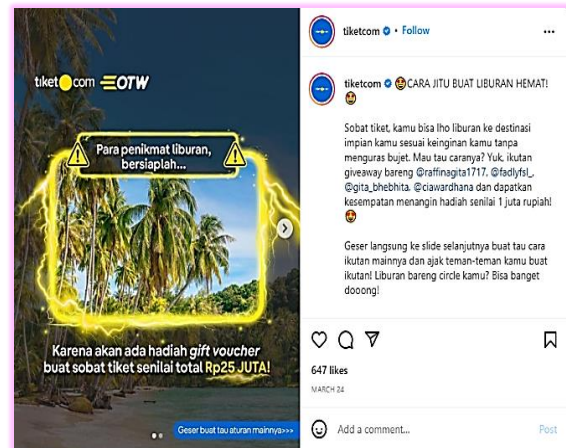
tiket.com OTW

Para penikmat liburan, bersiaplah...

Karena akan ada hadiah gift voucher buat sobat tiket senilai total Rp25 JUTA!

Geser buat tau aturan mainnya>>>

tiketcom • Follow

tiketcom 😍CARA JITU BUAT LIBURAN HEMAT! 😍

Sobat tiket, kamu bisa lho liburan ke destinasi impian kamu sesuai keinginan kamu tanpa menguras bujet. Mau tau caranya? Yuk, ikutan giveaway bareng @raffinagita1717, @fadlyfsl_, @gita_bhebhita, @ciawardhana dan dapatkan kesempatan menangin hadiah senilai 1 juta rupiah! 😍

Geser langsung ke slide selanjutnya buat tau cara ikutan mainnya dan ajak teman-teman kamu buat ikutan! Liburan bareng circle kamu? Bisa banget dooong!

647 likes

MARCH 24

Add a comment...

Post